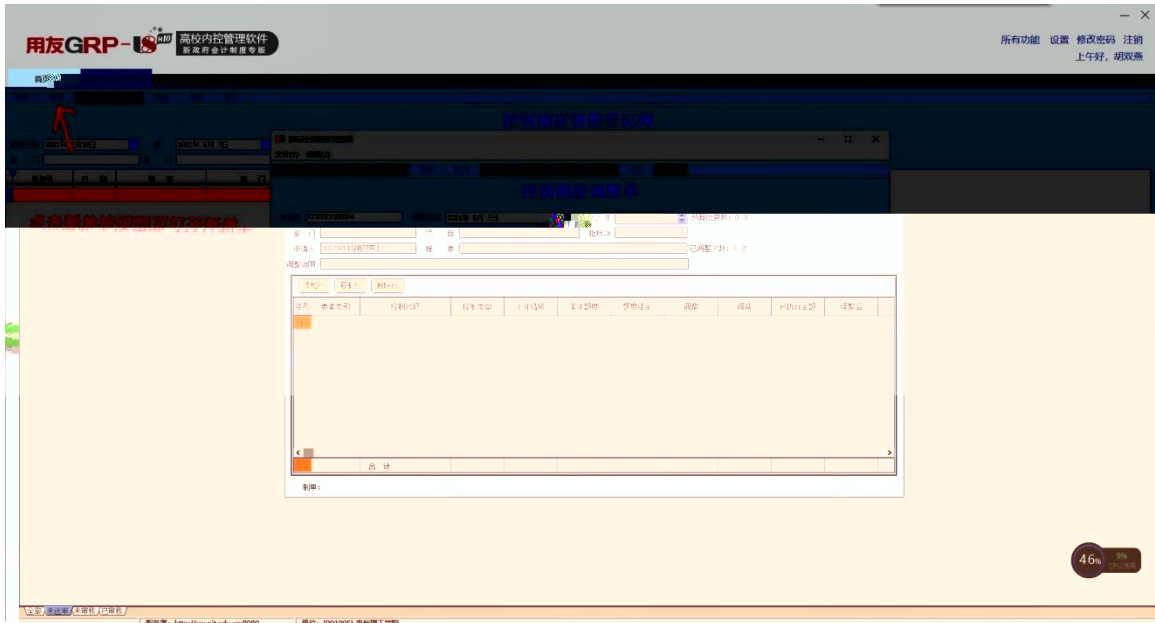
用友GRP-U8 高校内控管理软件 新政府会计制度专版

所有功能 设置 修改密码 注销
上午好，胡双燕

首页

控制额度调整单

控制额度调整单

制单：

部　门

项　目

调整说明

序号

控制代码

调整

调减

调整后

合　计

46%

全部 未送审 未审核 已审核